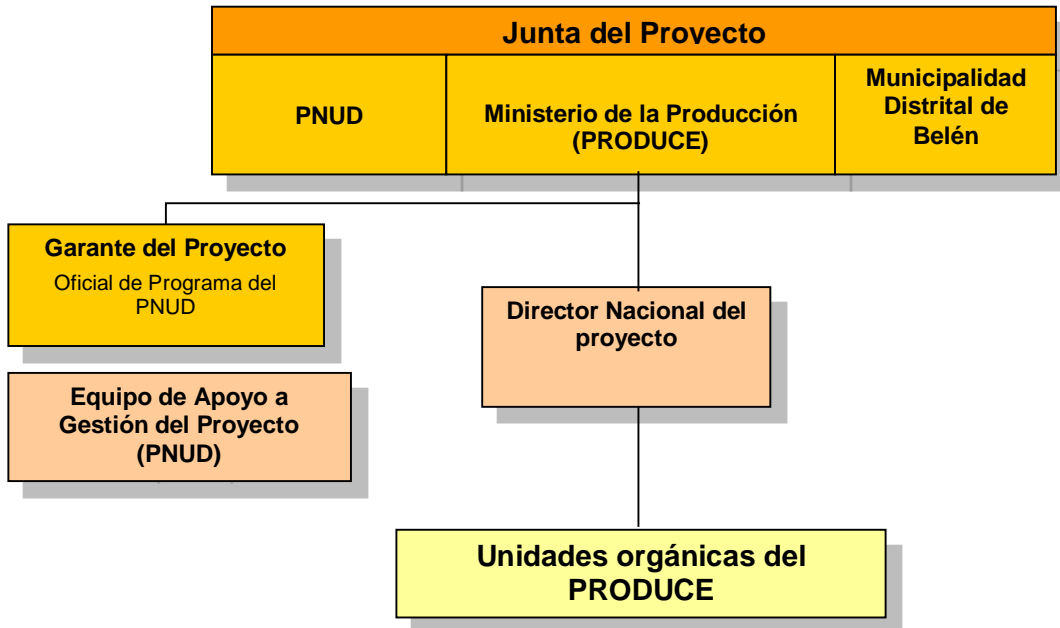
Junta del Proyecto

PNUD

Ministerio de la Producción (PRODUCE)

Municipalidad Distrital de Belén

Garante del Proyecto
Oficial de Programa del PNUD

Director Nacional del proyecto

Equipo de Apoyo a Gestión del Proyecto (PNUD)

Unidades orgánicas del PRODUCE